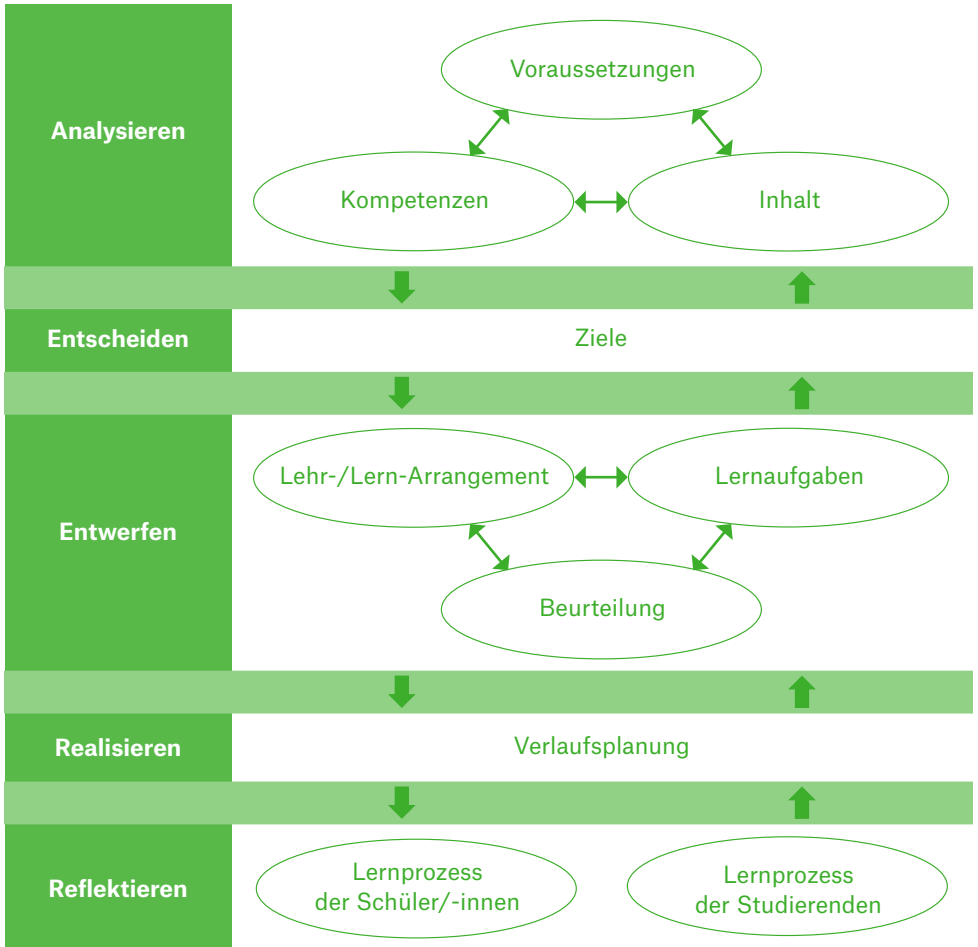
Analysieren

Voraussetzungen

Kompetenzen

Inhalt

Entscheiden

Ziele

Entwerfen

Lehr-/Lern-Arrangement

Lernaufgaben

Beurteilung

Realisieren

Verlaufsplanung

Reflektieren

Lernprozess der Schüler/-innen

Lernprozess der Studierenden